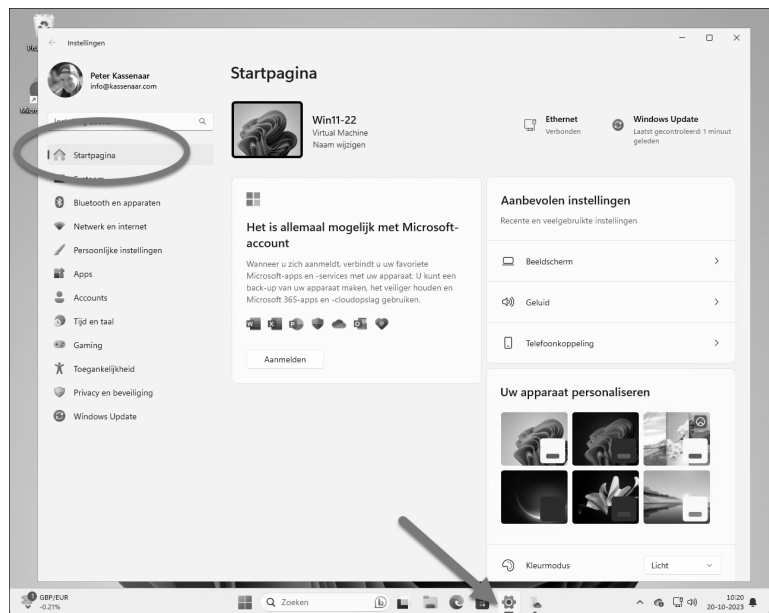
Instellingen

Peter Kassenaar
info@kassenaar.com

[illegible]

Startpagina
Systeem
Bluetooth en apparaten
Netwerk en internet
Persoonlijke instellingen
Apps
Accounts
Tijd en taal
Gaming
Toegankelijkheid
Privacy en beveiliging
Windows Update

Startpagina

Win11-22
Virtual Machine
Naam wijzigen

Ethernet
Verbonden

Windows Update
Laatst gecontroleerd: 1 minuut geleden

Het is allemaal mogelijk met Microsoft-account

Wanneer u zich aanmeldt, verbindt u uw favoriete Microsoft-apps en -services met uw apparaat. U kunt een back-up van uw apparaat maken, het veiliger houden en Microsoft 365-apps en -cloudopslag gebruiken.

Aanmelden

Aanbevolen instellingen
Recente en veelgebruikte instellingen

Beeldscherm
Geluid
Telefoonkoppeling

Uw apparaat personaliseren

Kleurmodus
Licht

GBP/EUR
-0,21%
Zoeken
10:20
20-10-2023